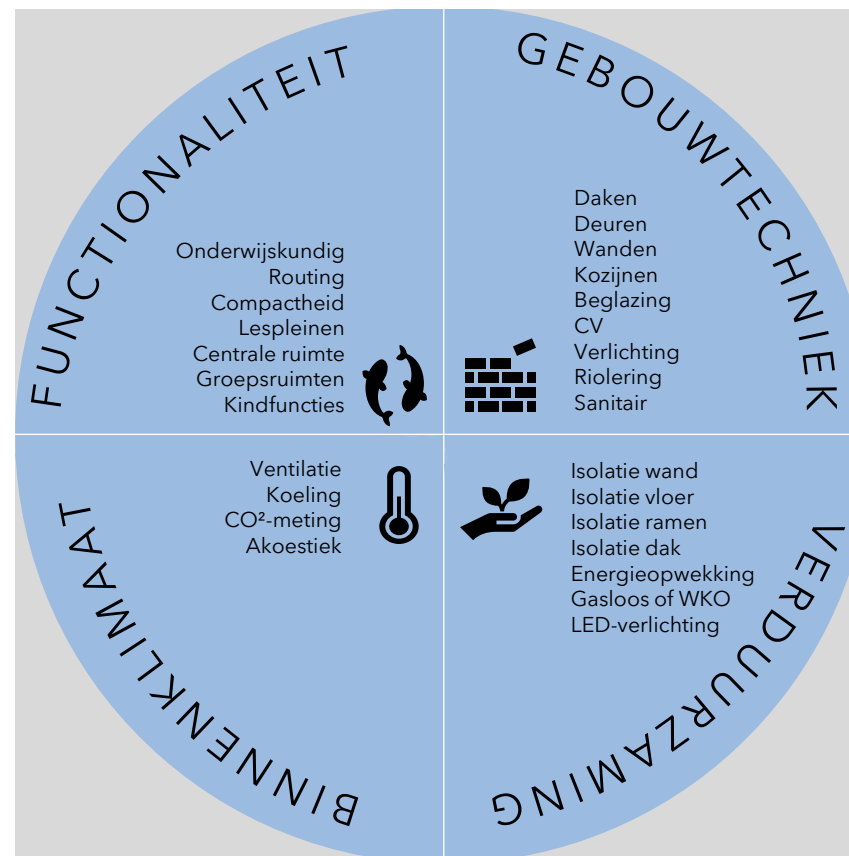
FUNCTIONALITEIT

Onderwijskundig
Routing
Compactheid
Lespleinen
Centrale ruimte
Groepsruimten
Kindfuncties

GEBOUWTECHNIEK

Daken
Deuren
Wanden
Kozijnen
Beglazing
CV
Verlichting
Riolering
Sanitair

BINNENKLIMAAT

Ventilatie
Koeling
CO²-meting
Akoestiek

VERDUURZAMING

Isolatie wand
Isolatie vloer
Isolatie ramen
Isolatie dak
Energieopwekking
Gasloos of WKO
LED-verlichting